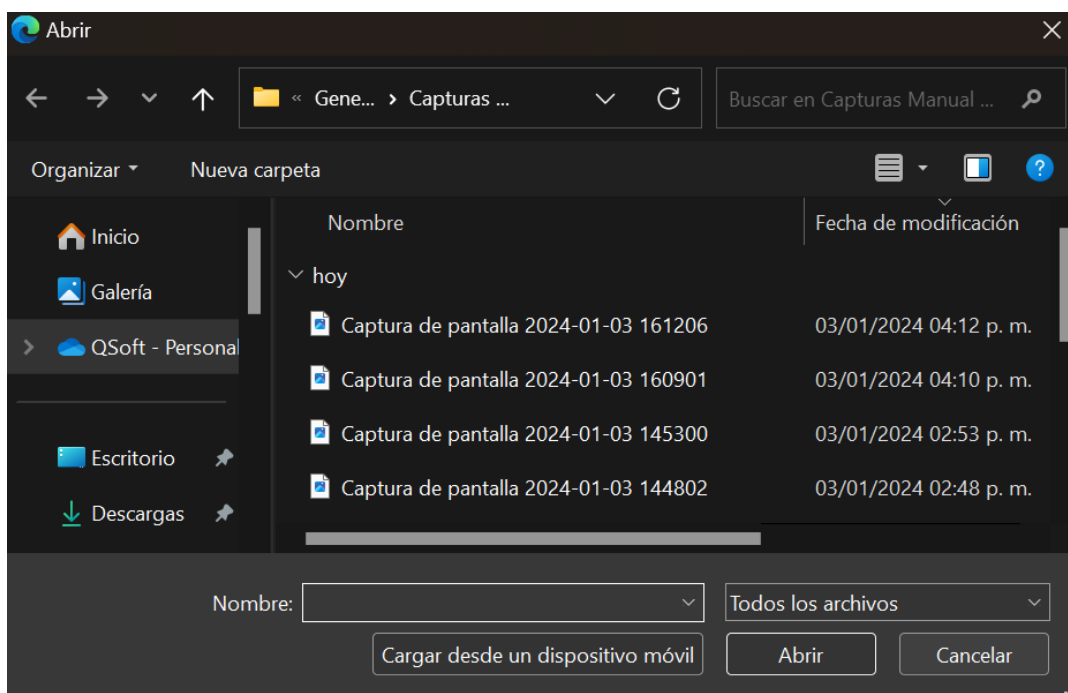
Abrir

« Gene... › Capturas ...

Buscar en Capturas Manual ...

Organizar ▾ Nueva carpeta

Inicio
Galería
QSoft - Personal
Escritorio
Descargas

| Nombre | Fecha de modificación |
|---|---|
| hoy | |
| Captura de pantalla 2024-01-03 161206 | 03/01/2024 04:12 p. m. |
| Captura de pantalla 2024-01-03 160901 | 03/01/2024 04:10 p. m. |
| Captura de pantalla 2024-01-03 145300 | 03/01/2024 02:53 p. m. |
| Captura de pantalla 2024-01-03 144802 | 03/01/2024 02:48 p. m. |

Nombre:

Todos los archivos

Cargar desde un dispositivo móvil

Abrir

Cancelar